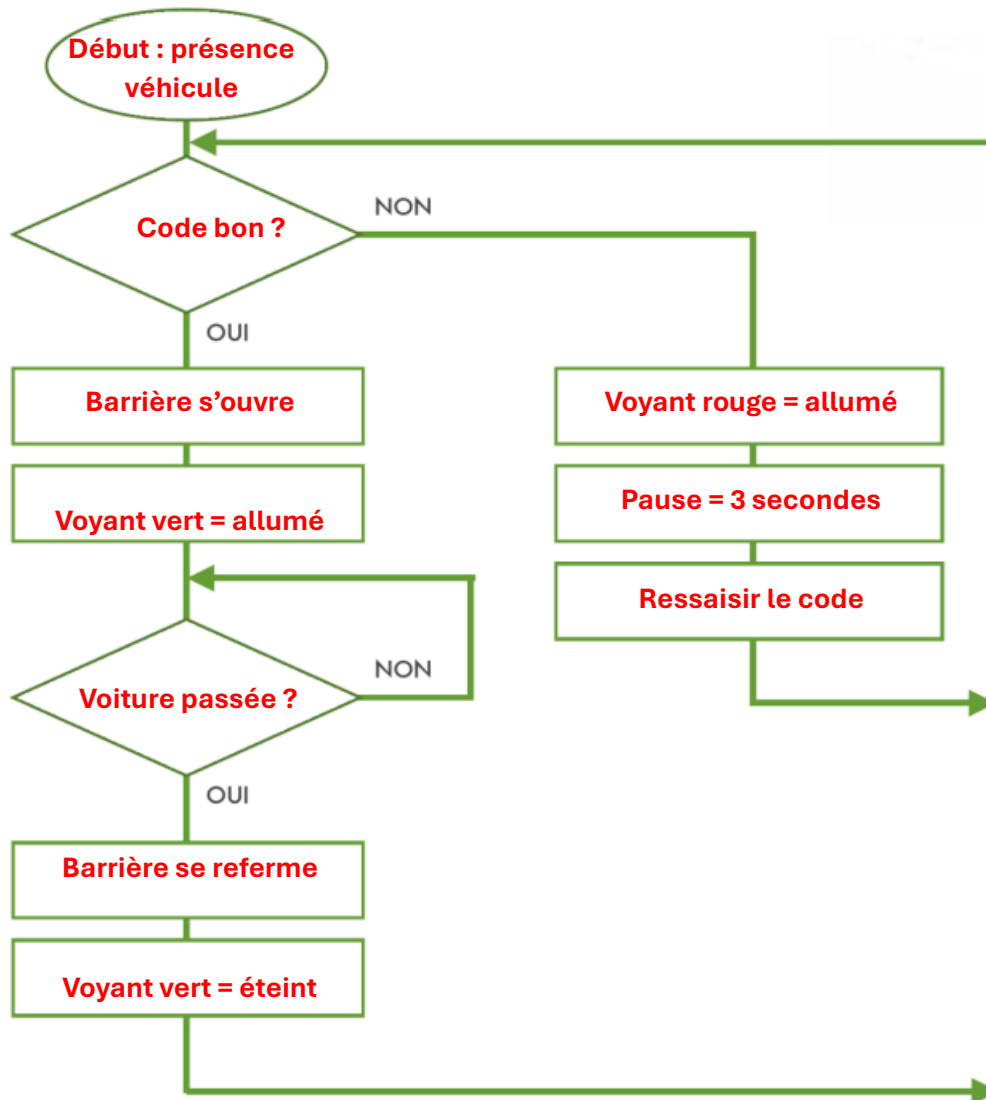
Début : présence véhicule

Code bon ?

NON

OUI

Barrière s’ouvre

Voyant vert = allumé

Voyant rouge = allumé

Pause = 3 secondes

Ressaisir le code

Voiture passée ?

NON

OUI

Barrière se referme

Voyant vert = éteint